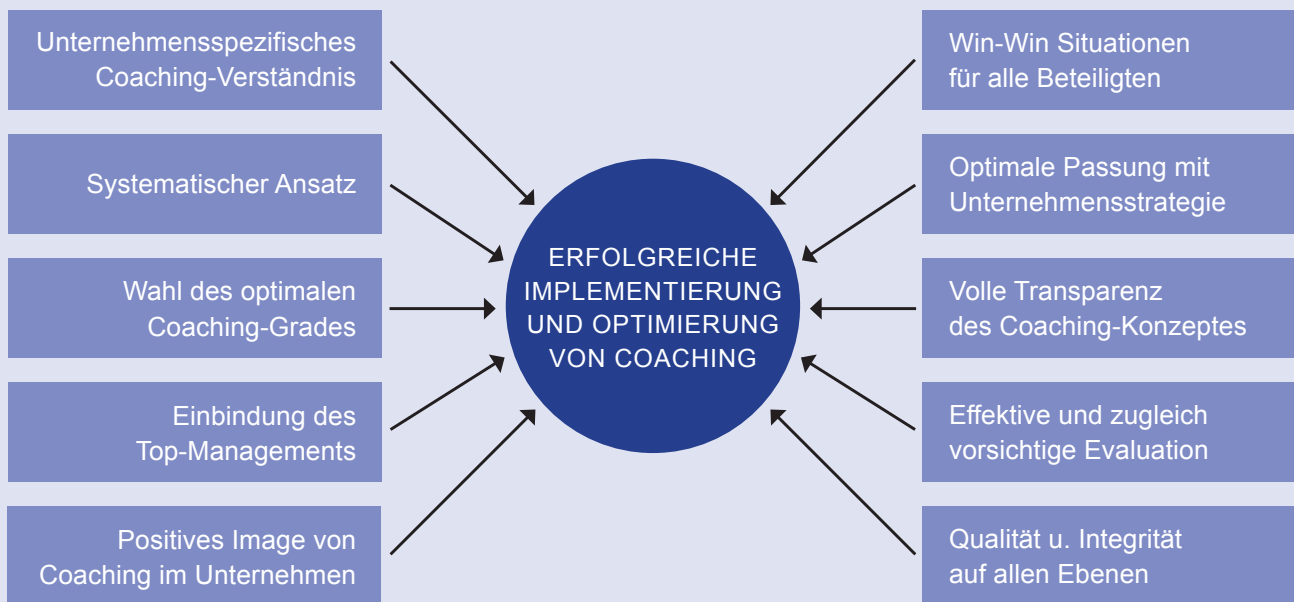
Unternehmensspezifisches Coaching-Verständnis

Systematischer Ansatz

Wahl des optimalen Coaching-Grades

Einbindung des Top-Managements

Positives Image von Coaching im Unternehmen

ERFOLGREICHE IMPLEMENTIERUNG UND OPTIMIERUNG VON COACHING

Win-Win Situationen für alle Beteiligten

Optimale Passung mit Unternehmensstrategie

Volle Transparenz des Coaching-Konzeptes

Effektive und zugleich vorsichtige Evaluation

Qualität u. Integrität auf allen Ebenen